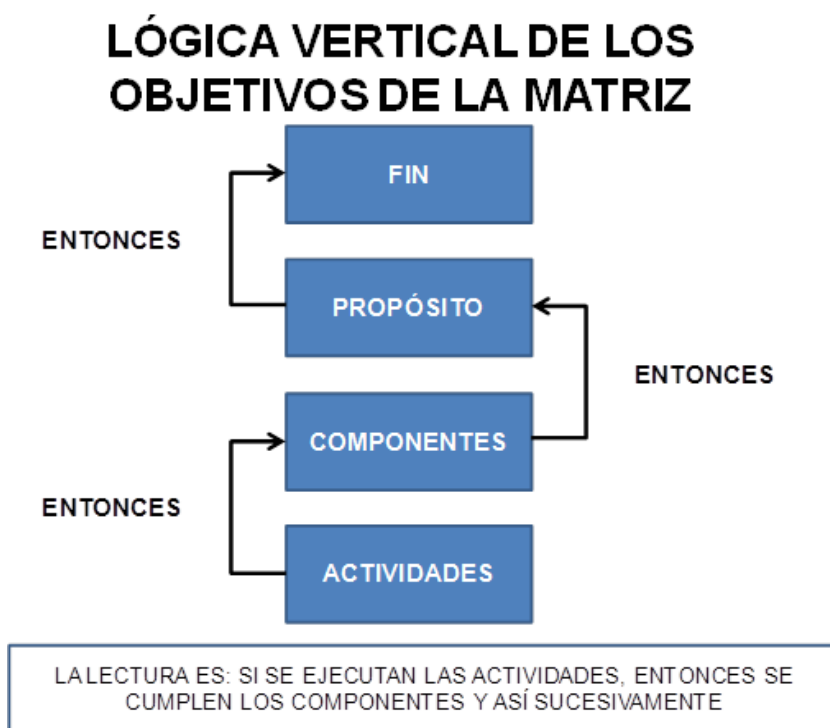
LÓGICA VERTICAL DE LOS OBJETIVOS DE LA MATRIZ

FIN

ENTONCES

PROPÓSITO

ENTONCES

COMPONENTES

ENTONCES

ACTIVIDADES

LA LECTURA ES: SI SE EJECUTAN LAS ACTIVIDADES, ENTONCES SE CUMPLEN LOS COMPONENTES Y ASÍ SUCESIVAMENTE